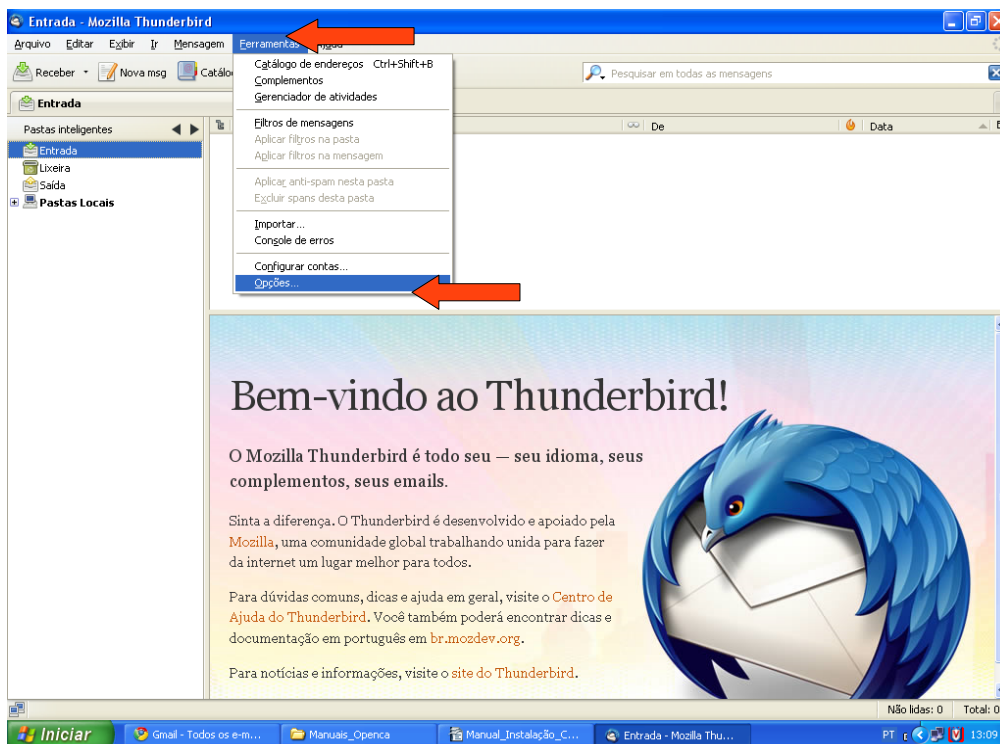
Entrada - Mozilla Thunderbird

Arquivo Editar Exibir Ir Mensagem Ferramentas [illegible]

Receber Nova msg Catálo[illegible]

Pesquisar em todas as mensagens

Entrada

Pastas inteligentes

Entrada
Lixeira
Saída
Pastas Locais

Catálogo de endereços Ctrl+Shift+B
Complementos
Gerenciador de atividades

Filtros de mensagens
Aplicar filtros na pasta
Aplicar filtros na mensagem

Aplicar anti-spam nesta pasta
Excluir spans desta pasta

Importar...
Console de erros

Configurar contas...
Opções...

De
Data

Bem-vindo ao Thunderbird!

O Mozilla Thunderbird é todo seu — seu idioma, seus complementos, seus emails.

Sinta a diferença. O Thunderbird é desenvolvido e apoiado pela Mozilla, uma comunidade global trabalhando unida para fazer da internet um lugar melhor para todos.

Para dúvidas comuns, dicas e ajuda em geral, visite o Centro de Ajuda do Thunderbird. Você também poderá encontrar dicas e documentação em português em br.mozdev.org.

Para notícias e informações, visite o site do Thunderbird.

Não lidas: 0 Total: 0

Iniciar
Gmail - Todos os e-m...
Manuais_Openca
Manual_Instalação_C...
Entrada - Mozilla Thu...
PT
13:09